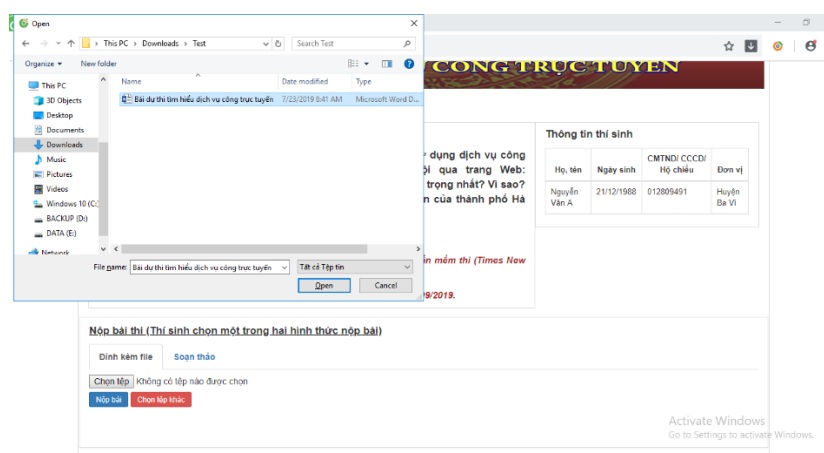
Open

This PC > Downloads > Test

Search Test

Organize ▾ New folder

This PC
3D Objects
Desktop
Documents
Downloads
Music
Pictures
Videos
Windows 10 (C:)
BACKUP (D:)
DATA (E:)
Network

| Name | Date modified | Type |
|---|---|---|
| Bài dư thi tìm hiểu dịch vụ công trực tuyến | 7/23/2019 8:41 AM | Microsoft Word D... |

File name: Bài dư thi tìm hiểu dịch vụ công trực tuyến

Tất cả Tệp tin

Open

Cancel

CÔNG TRỰC TUYẾN

Thông tin thí sinh

| Họ, tên | Ngày sinh | CMTND/ CCCD/ Hộ chiếu | Đơn vị |
|---|---|---|---|
| Nguyễn Văn A | 21/12/1988 | 012809491 | Huyện Ba Vì |

dụng dịch vụ công ội qua trang Web: trọng nhất? Vì sao? n của thành phố Hà

ần mềm thi (Times New

9/2019.

Nộp bài thi (Thí sinh chọn một trong hai hình thức nộp bài)

Đính kèm file

Soạn thảo

Chọn tệp Không có tệp nào được chọn

Nộp bài

Chọn tệp khác

Activate Windows
Go to Settings to activate Windows.